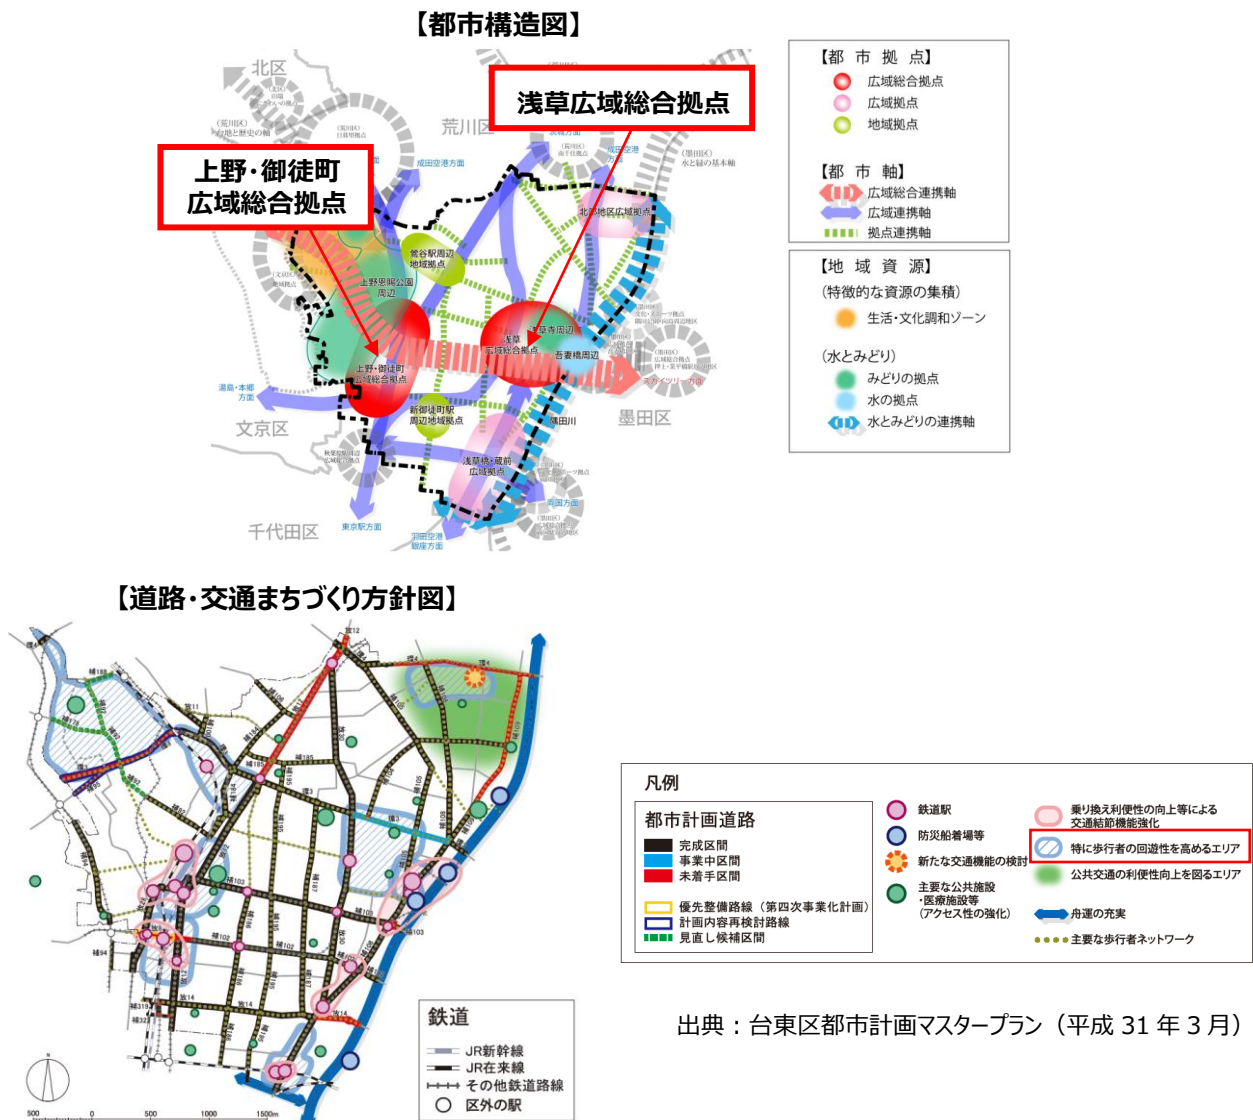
【都市構造図】

北区
荒川区
浅草広域総合拠点
上野・御徒町広域総合拠点
成田空港方面
鶯谷駅周辺地域拠点
上野恩賜公園周辺
北部地区広域拠点
浅草広域総合拠点
言問橋周辺
吾妻橋周辺
上野・御徒町広域総合拠点
新御徒町駅周辺地域拠点
隅田川
浅草橋・蔵前広域拠点
湯島・本郷方面
文京区
墨田区
スカイツリー方面
両国方面
東京駅方面
羽田空港臨海方面
千代田区

【都市拠点】
広域総合拠点
広域拠点
地域拠点

【都市軸】
広域総合連携軸
広域連携軸
拠点連携軸

【地域資源】
(特徴的な資源の集積)
生活・文化調和ゾーン

(水とみどり)
みどりの拠点
水の拠点
水とみどりの連携軸

【道路・交通まちづくり方針図】

凡例
都市計画道路
完成区間
事業中区間
未着手区間
優先整備路線(第四次事業化計画)
計画内容再検討路線
見直し候補区間

鉄道駅
防災船着場等
新たな交通機能の検討
主要な公共施設・医療施設等(アクセス性の強化)

乗り換え利便性の向上等による交通結節機能強化
特に歩行者の回遊性を高めるエリア
公共交通の利便性向上を図るエリア
舟運の充実
主要な歩行者ネットワーク

鉄道
JR新幹線
JR在来線
その他鉄道路線
区外の駅

500 0 500 1000 1500m

出典：台東区都市計画マスタープラン(平成 31 年 3 月)